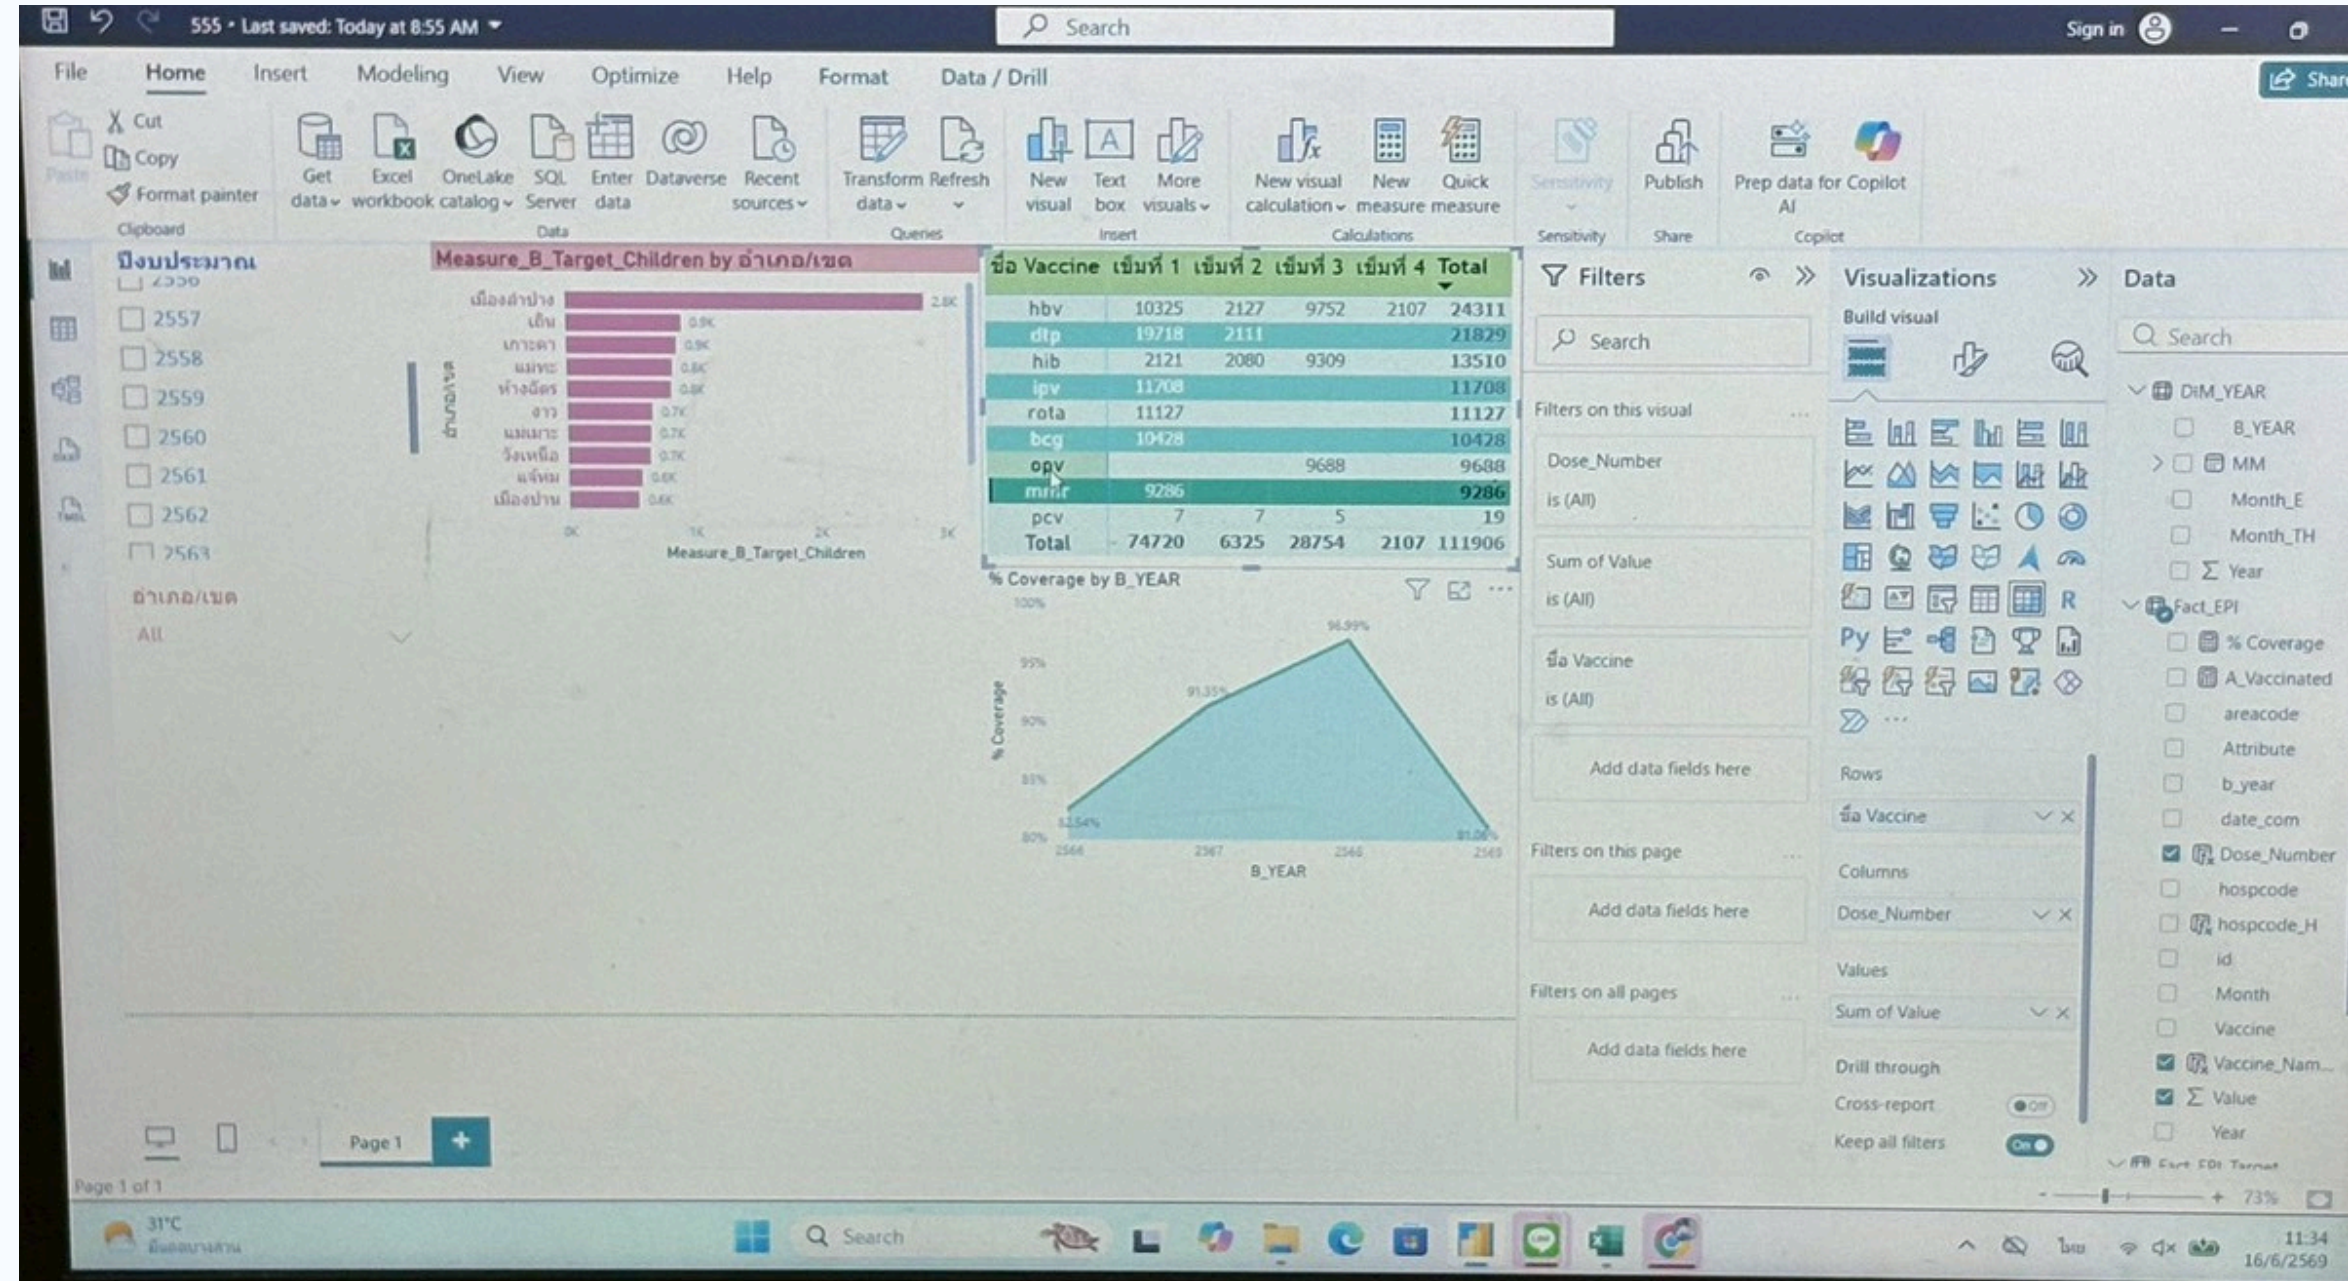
555 • Last saved: Today at 8:55 AM

Search

Sign in

File Home Insert Modeling View Optimize Help Format Data / Drill

Share

Paste
Cut
Copy
Format painter
Clipboard

Get data
Excel workbook
OneLake catalog
SQL Server
Enter data
Dataverse
Recent sources
Data

Transform data
Refresh
Queries

New visual
Text box
More visuals
Insert

New visual calculation
New measure
Quick measure
Calculations

Sensitivity
Sensitivity

Publish
Share

Prep data for AI
Copilot
Copilot

ปีงบประมาณ
2556
2557
2558
2559
2560
2561
2562
2563

อำเภอ/เขต
All

Measure_B_Target_Children by อำเภอ/เขต

เมืองลำปาง 2.8K
เถิน 0.9K
เกาะคา 0.9K
แม่ทะ 0.8K
ห้างฉัตร 0.8K
งาว 0.7K
แม่เมาะ 0.7K
วังเหนือ 0.7K
แจ้ห่ม 0.6K
เมืองปาน 0.6K

อำเภอ/เขต

0K 1K 2K 3K
Measure_B_Target_Children

| ชื่อ Vaccine | เข็มที่ 1 | เข็มที่ 2 | เข็มที่ 3 | เข็มที่ 4 | Total |
|---|---|---|---|---|---|
| hbv | 10325 | 2127 | 9752 | 2107 | 24311 |
| dtp | 19718 | 2111 | | | 21829 |
| hib | 2121 | 2080 | 9309 | | 13510 |
| ipv | 11708 | | | | 11708 |
| rota | 11127 | | | | 11127 |
| bcg | 10428 | | | | 10428 |
| opv | | | 9688 | | 9688 |
| mmr | 9286 | | | | 9286 |
| pcv | 7 | 7 | 5 | | 19 |
| Total | 74720 | 6325 | 28754 | 2107 | 111906 |

% Coverage by B_YEAR

100%
95%
90%
85%
80%
% Coverage
82.54%
91.35%
96.99%
81.06%
2566 2567 2568 2569
B_YEAR

Filters
Search
Filters on this visual
Dose_Number
is (All)
Sum of Value
is (All)
ชื่อ Vaccine
is (All)
Add data fields here
Filters on this page
Add data fields here
Filters on all pages
Add data fields here

Visualizations
Build visual
Rows
ชื่อ Vaccine
Columns
Dose_Number
Values
Sum of Value
Drill through
Cross-report
Off
Keep all filters
On

Data
Search
DIM_YEAR
B_YEAR
MM
Month_E
Month_TH
Year
Fact_EPI
% Coverage
A_Vaccinated
areacode
Attribute
b_year
date_com
Dose_Number
hospcode
hospcode_H
id
Month
Vaccine
Vaccine_Nam...
Value
Year
Fact_EPI_Target

Page 1
+
Page 1 of 1

73%

31°C
มีเมฆบางส่วน
Search
ไทย
11:34
16/6/2569